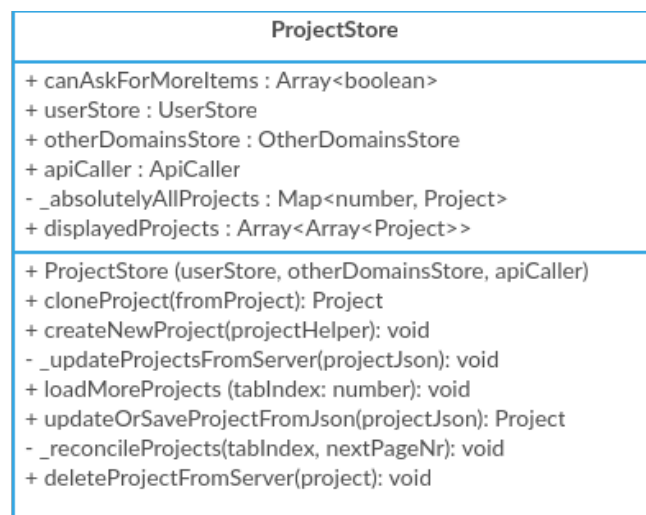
ProjectStore

+ canAskForMoreItems : Array<boolean>
+ userStore : UserStore
+ otherDomainsStore : OtherDomainsStore
+ apiCaller : ApiCaller
- _absolutelyAllProjects : Map<number, Project>
+ displayedProjects : Array<Array<Project>>

+ ProjectStore (userStore, otherDomainsStore, apiCaller)
+ cloneProject(fromProject): Project
+ createNewProject(projectHelper): void
- _updateProjectsFromServer(projectJson): void
+ loadMoreProjects (tabIndex: number): void
+ updateOrSaveProjectFromJson(projectJson): Project
- _reconcileProjects(tabIndex, nextPageNr): void
+ deleteProjectFromServer(project): void